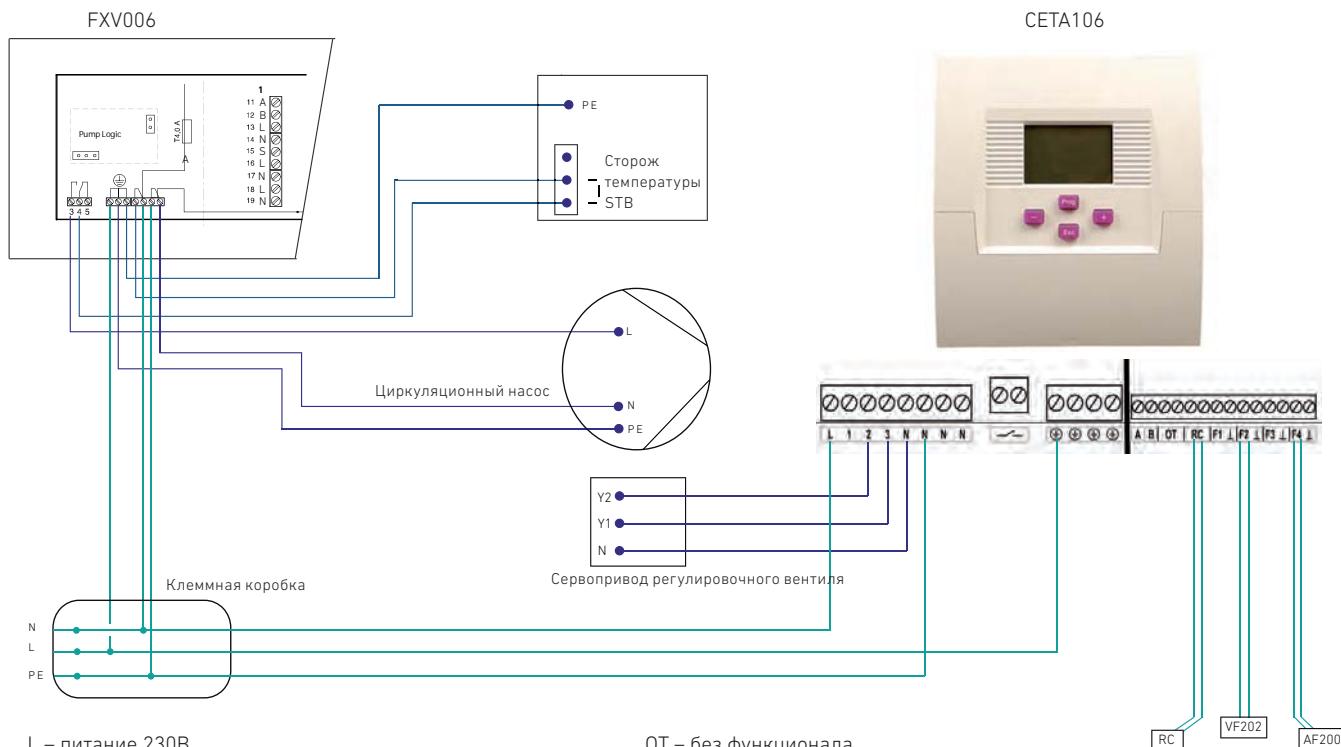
FXV006

CETA106

Pump Logic

T4,0 A

A

1
11 A
12 B
13 L
14 N
15 S
16 L
17 N
18 L
19 N

3 4 5

PE

Сторож температуры STB

L

Циркуляционный насос

N

PE

Prog

Esc

L 1 2 3 N N N N

A B OT RC F1 ⊥ F2 ⊥ F3 ⊥ F4 ⊥

Y2

Y1

N

Сервопривод регулировочного вентиля

Клеммная коробка

N

L

PE

RC

VF202

AF200

L – питание 230В

OT – без функционала